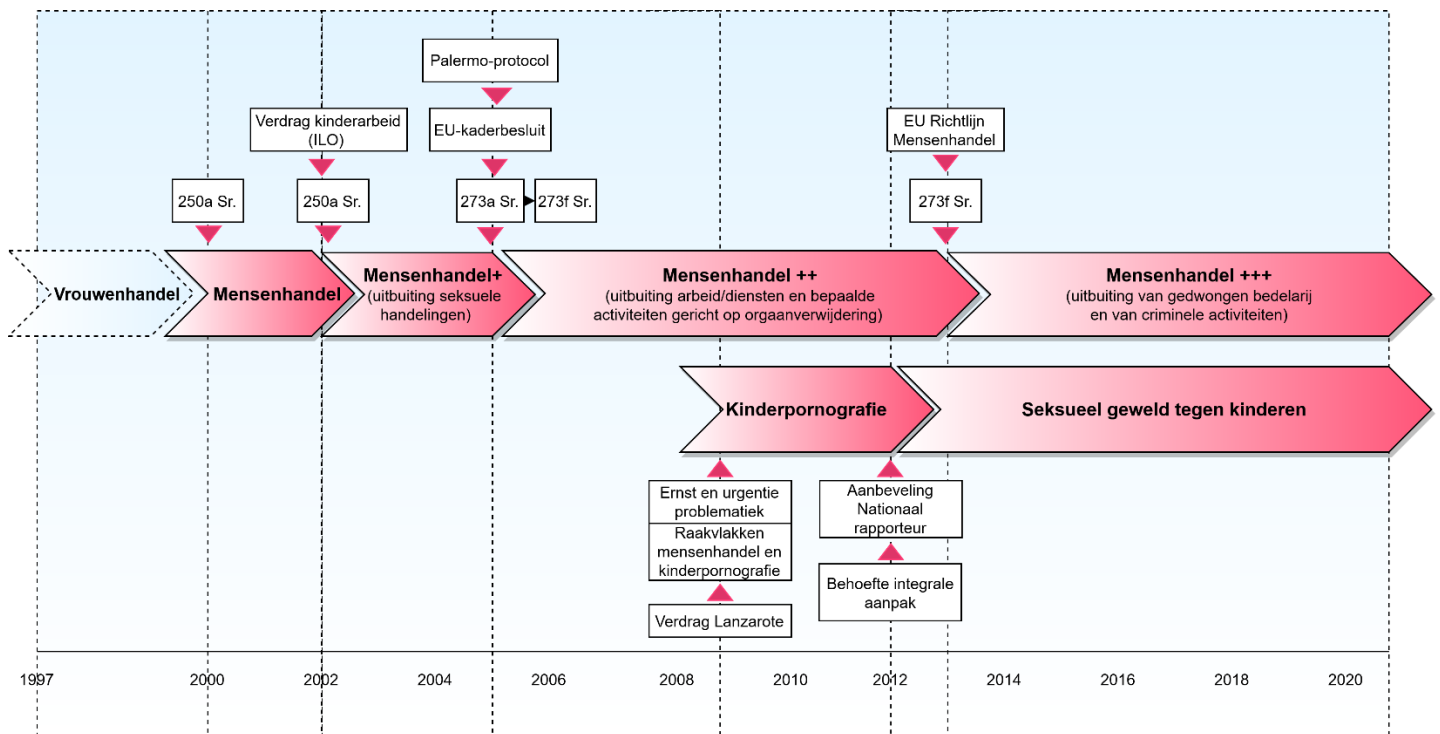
Palermo-protocol

Verdrag kinderarbeid (ILO)

EU-kaderbesluit

EU Richtlijn Mensenhandel

250a Sr.

250a Sr.

273a Sr.

273f Sr.

273f Sr.

Vrouwenhandel

Mensenhandel

Mensenhandel+ (uitbuiting seksuele handelingen)

Mensenhandel ++ (uitbuiting arbeid/diensten en bepaalde activiteiten gericht op orgaanverwijdering)

Mensenhandel +++ (uitbuiting van gedwongen bedelarij en van criminele activiteiten)

Kinderpornografie

Seksueel geweld tegen kinderen

Ernst en urgentie problematiek

Raakvlakken mensenhandel en kinderpornografie

Verdrag Lanzarote

Aanbeveling Nationaal rapporteur

Behoefte integrale aanpak

1997 2000 2002 2004 2006 2008 2010 2012 2014 2016 2018 2020